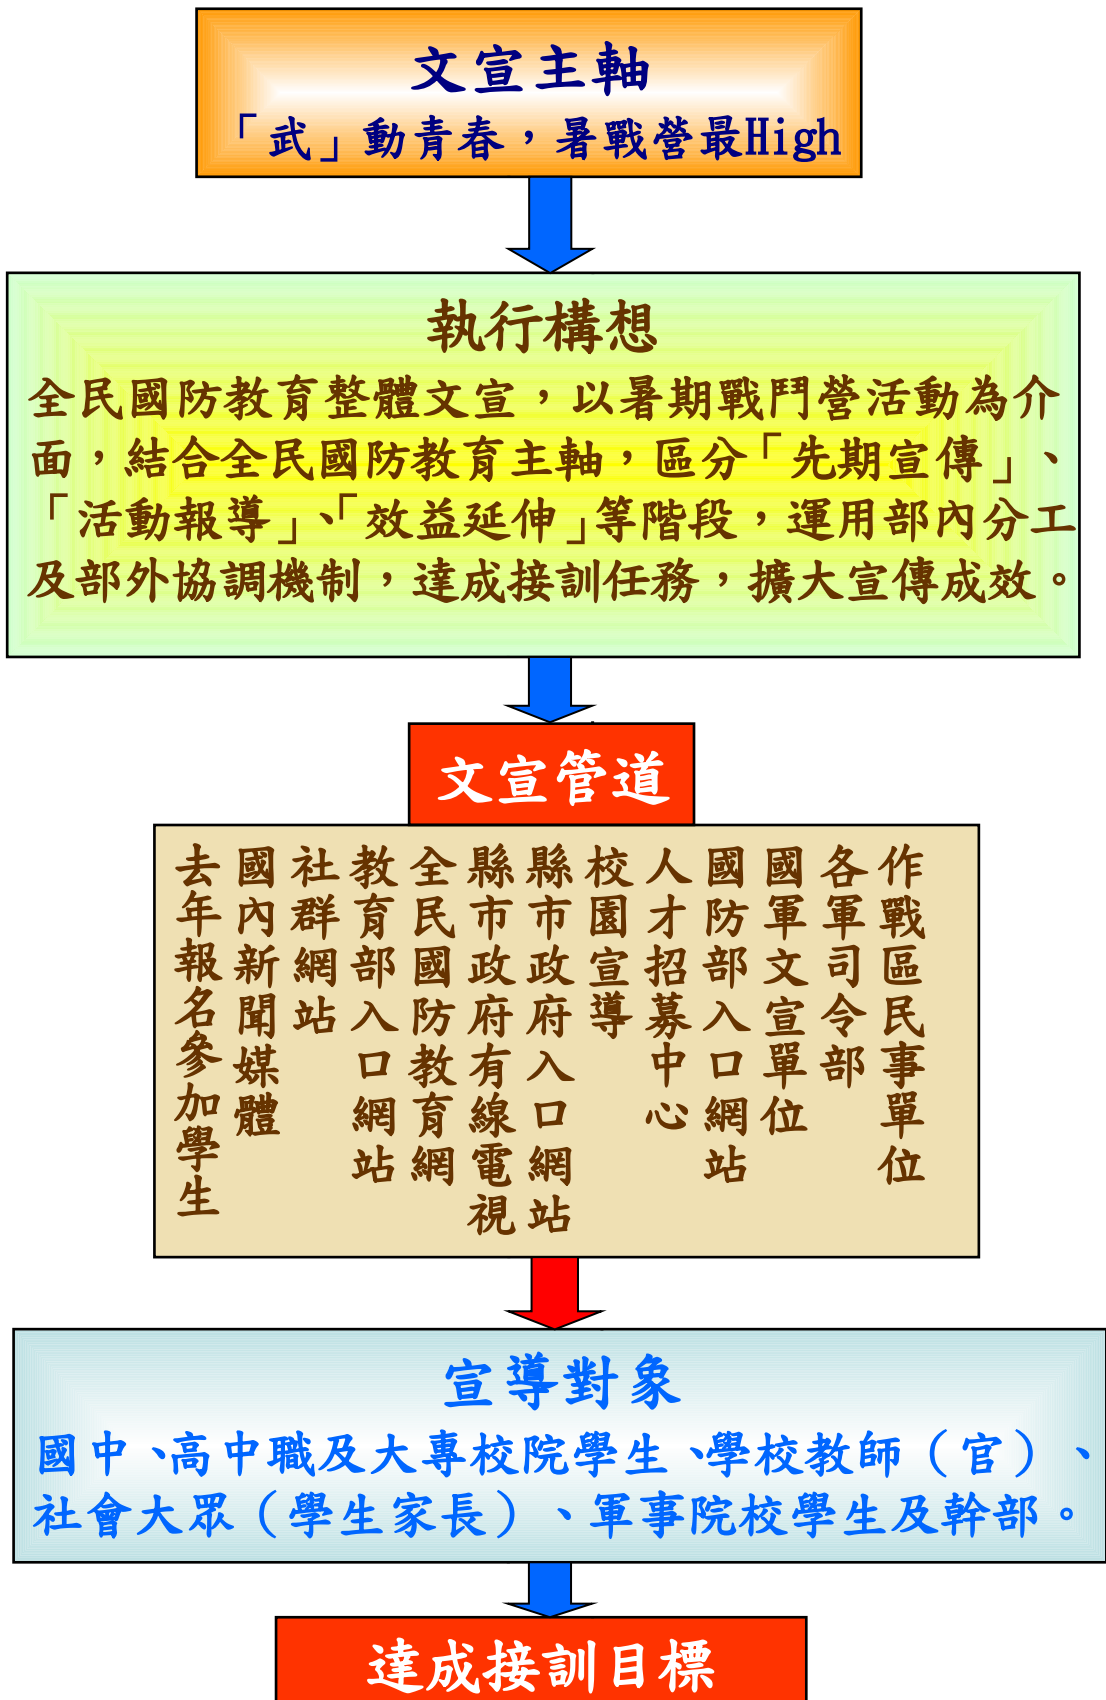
文宣主軸
「武」動青春，暑戰營最High

執行構想
全民國防教育整體文宣，以暑期戰鬥營活動為介面，結合全民國防教育主軸，區分「先期宣傳」、「活動報導」、「效益延伸」等階段，運用部內分工及部外協調機制，達成接訓任務，擴大宣傳成效。

文宣管道

作戰區民事單位
各軍司令部
國軍文宣單位
國防部入口網站
人才招募中心
校園宣導
縣市政府入口網站
縣市政府有線電視
全民國防教育網
教育部入口網站
社群網站
國內新聞媒體
去年報名參加學生

宣導對象
國中、高中職及大專校院學生、學校教師（官）、社會大眾（學生家長）、軍事院校學生及幹部。

達成接訓目標